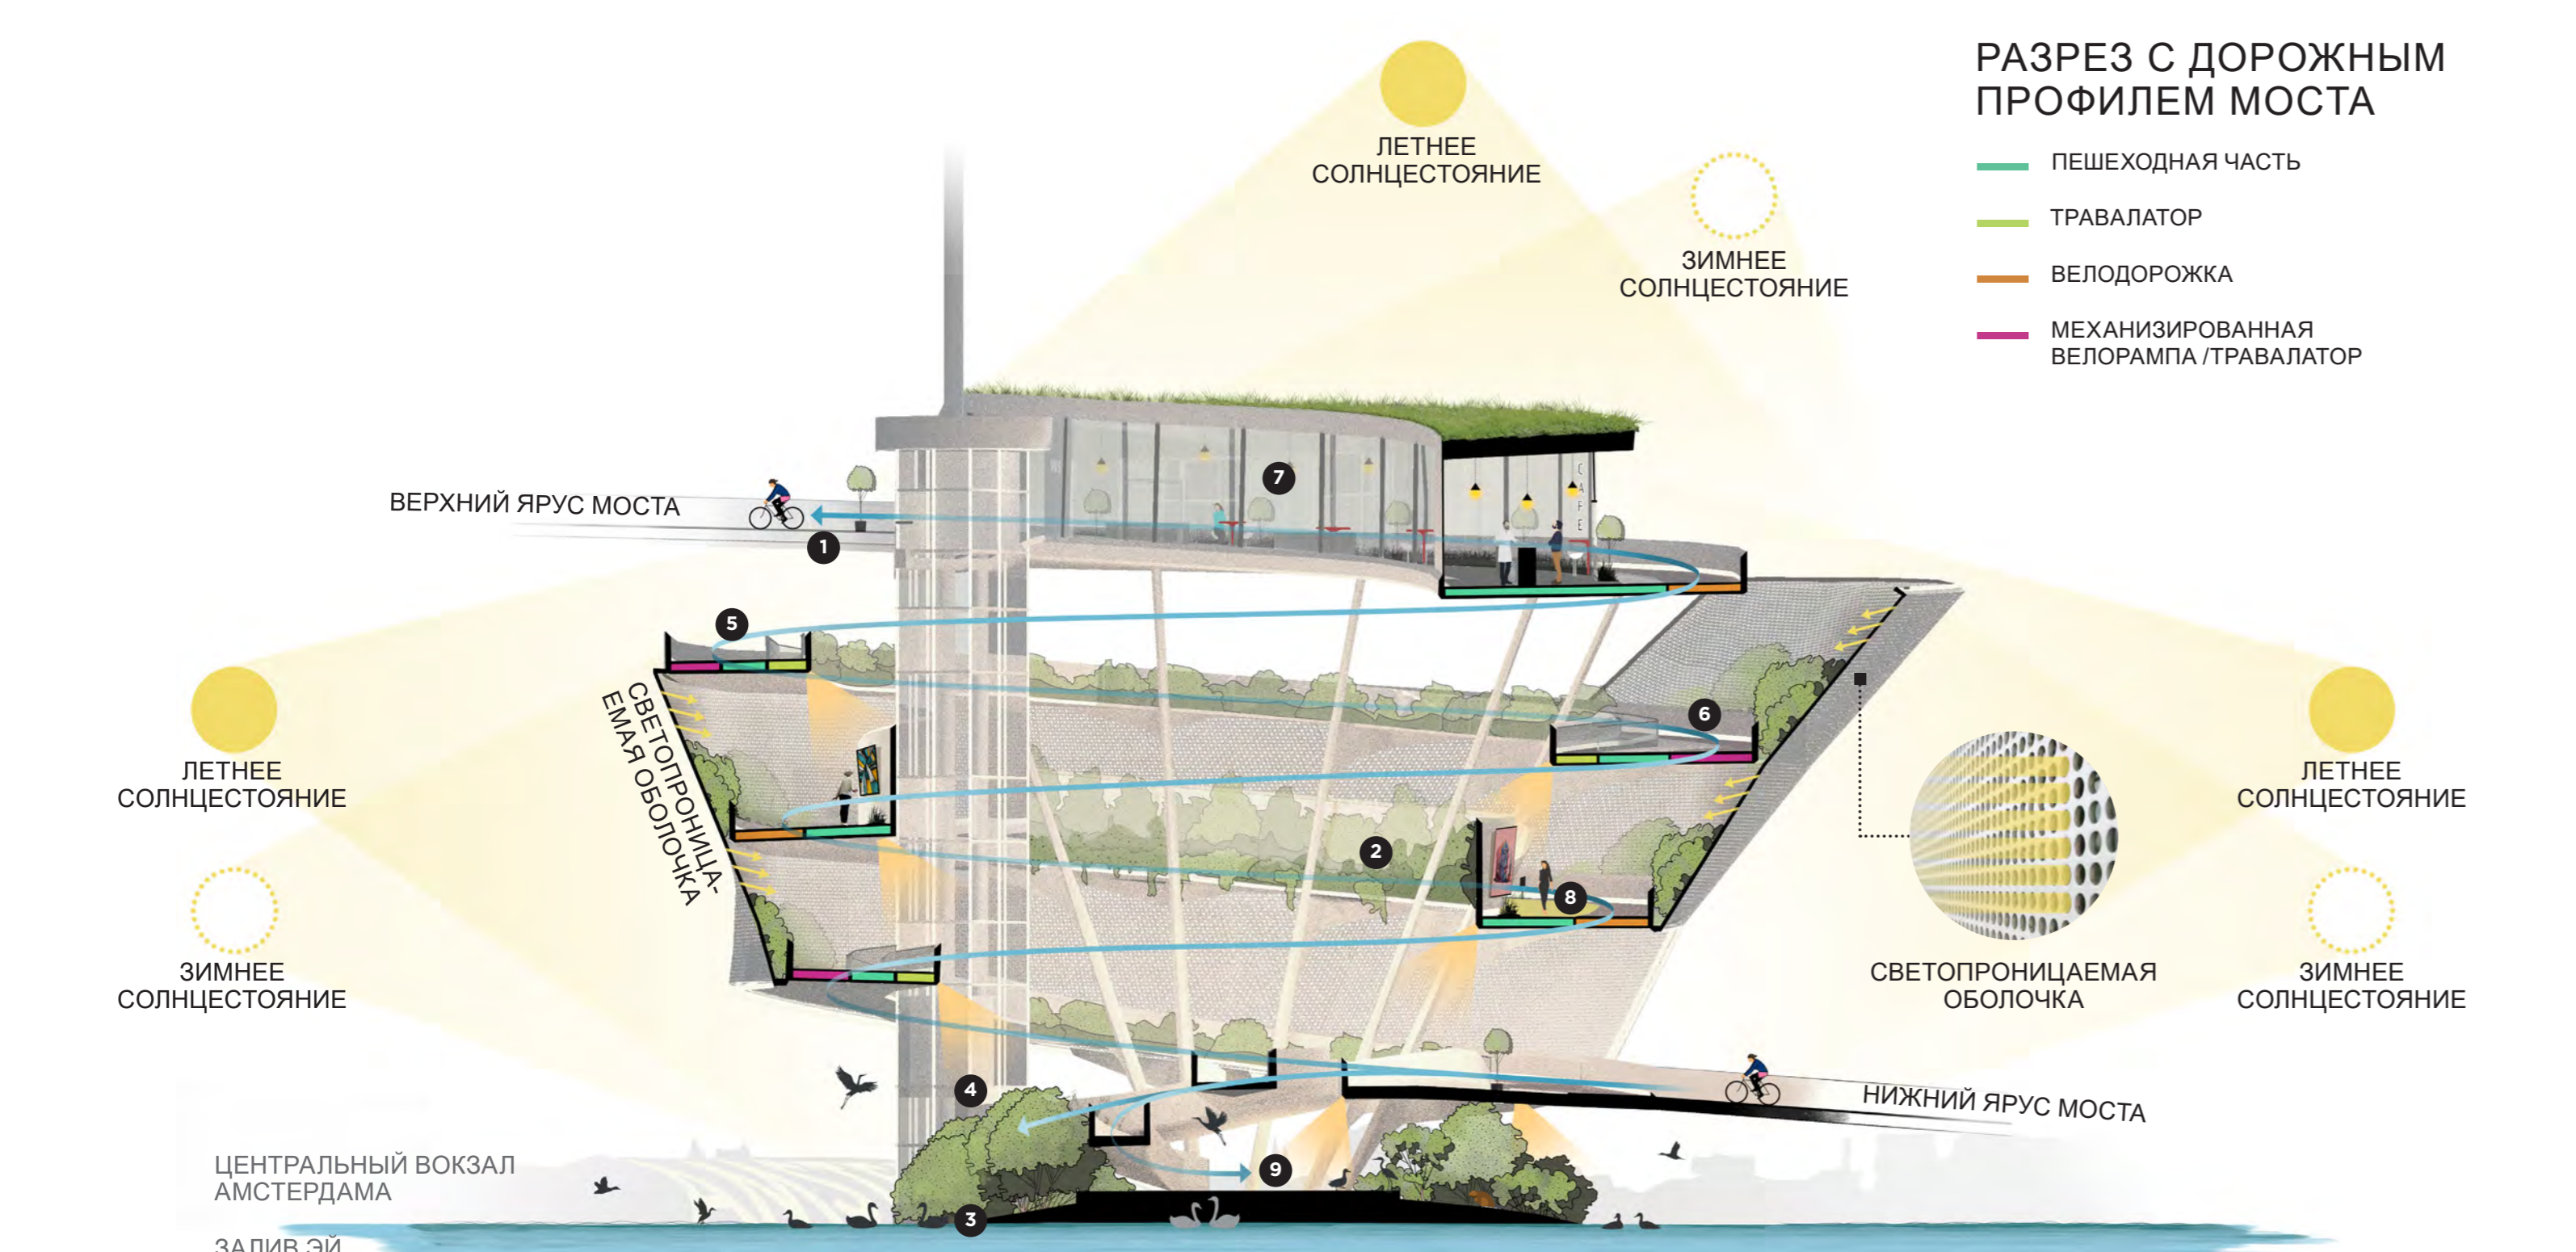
РАЗРЕЗ С ДОРОЖНЫМ ПРОФИЛЕМ МОСТА

ПЕШЕХОДНАЯ ЧАСТЬ

ТРАВАЛАТОР

ВЕЛОДОРОЖКА

МЕХАНИЗИРОВАННАЯ ВЕЛОРАМПА /ТРАВАЛАТОР

ЛЕТНЕЕ СОЛНЦЕСТОЯНИЕ

ЗИМНЕЕ СОЛНЦЕСТОЯНИЕ

ВЕРХНИЙ ЯРУС МОСТА

1

7

CAFE

5

6

2

8

ЛЕТНЕЕ СОЛНЦЕСТОЯНИЕ

ЗИМНЕЕ СОЛНЦЕСТОЯНИЕ

СВЕТОПРОНИЦА-ЕМАЯ ОБОЛОЧКА

ЛЕТНЕЕ СОЛНЦЕСТОЯНИЕ

ЗИМНЕЕ СОЛНЦЕСТОЯНИЕ

СВЕТОПРОНИЦАЕМАЯ ОБОЛОЧКА

4

НИЖНИЙ ЯРУС МОСТА

9

3

ЦЕНТРАЛЬНЫЙ ВОКЗАЛ АМСТЕРДАМА

ЗАЛИВ ЭЙ